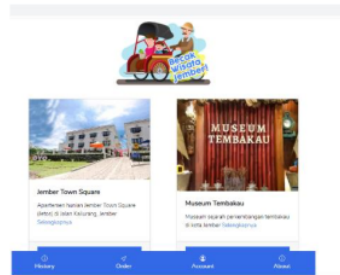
Becak Wisata Jember

MUSEUM TEMBAKAU

Jember Town Square

Apartemen hunian Jember Town Square (Jetos) di Jalan Kaliurang, Jember Selengkapnya

Museum Tembakau

Museum sejarah perkembangan tembakau di kota Jember Selengkapnya

History

Order

Account

About